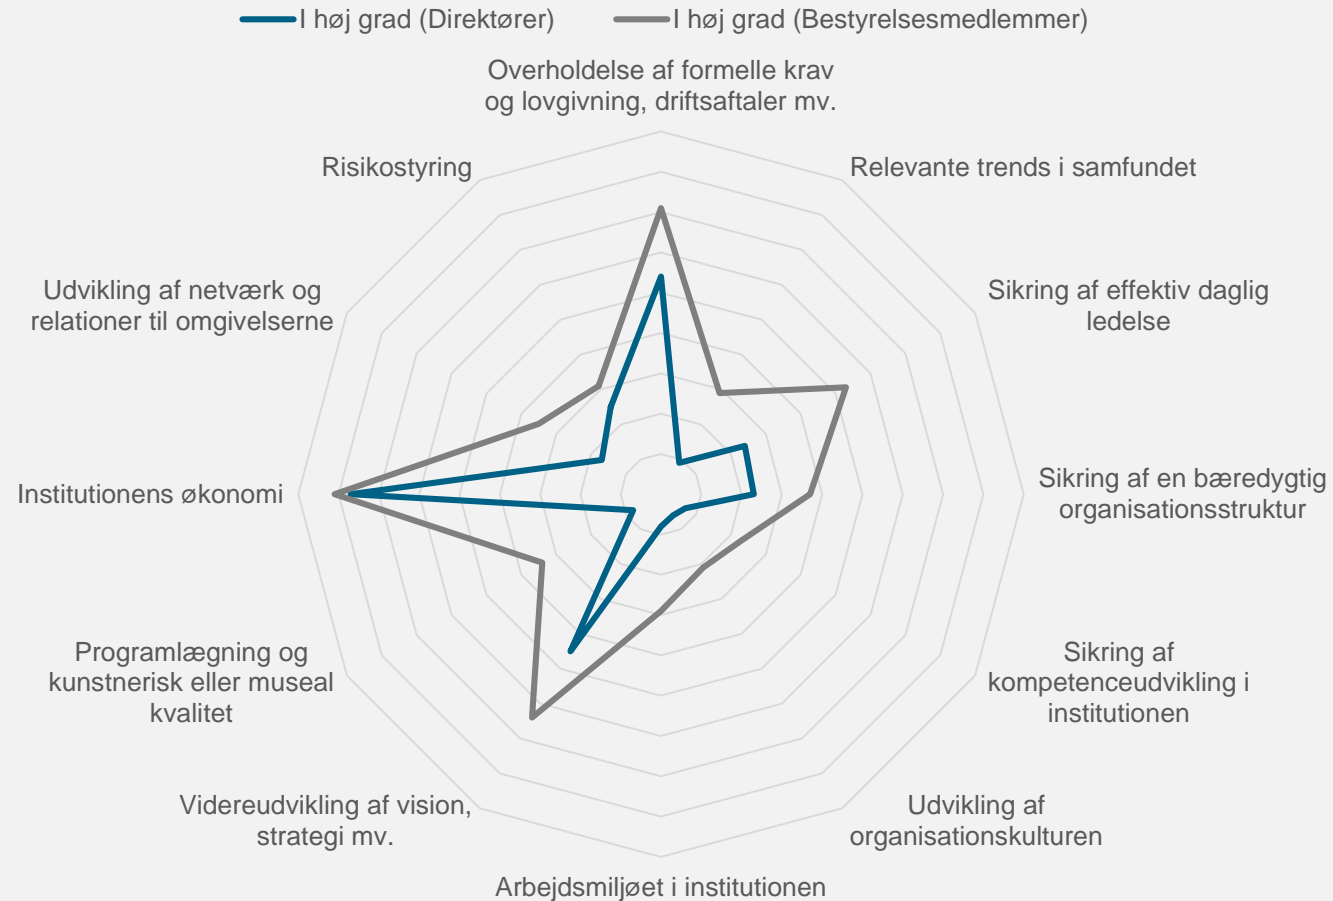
I høj grad (Direktører)
I høj grad (Bestyrelsesmedlemmer)

Overholdelse af formelle krav og lovgivning, driftsaftaler mv.

Relevante trends i samfundet

Sikring af effektiv daglig ledelse

Sikring af en bæredygtig organisationsstruktur

Sikring af kompetenceudvikling i institutionen

Udvikling af organisationskulturen

Arbejdsmiljøet i institutionen

Videreudvikling af vision, strategi mv.

Programlægning og kunstnerisk eller museal kvalitet

Institutionens økonomi

Udvikling af netværk og relationer til omgivelserne

Risikostyring